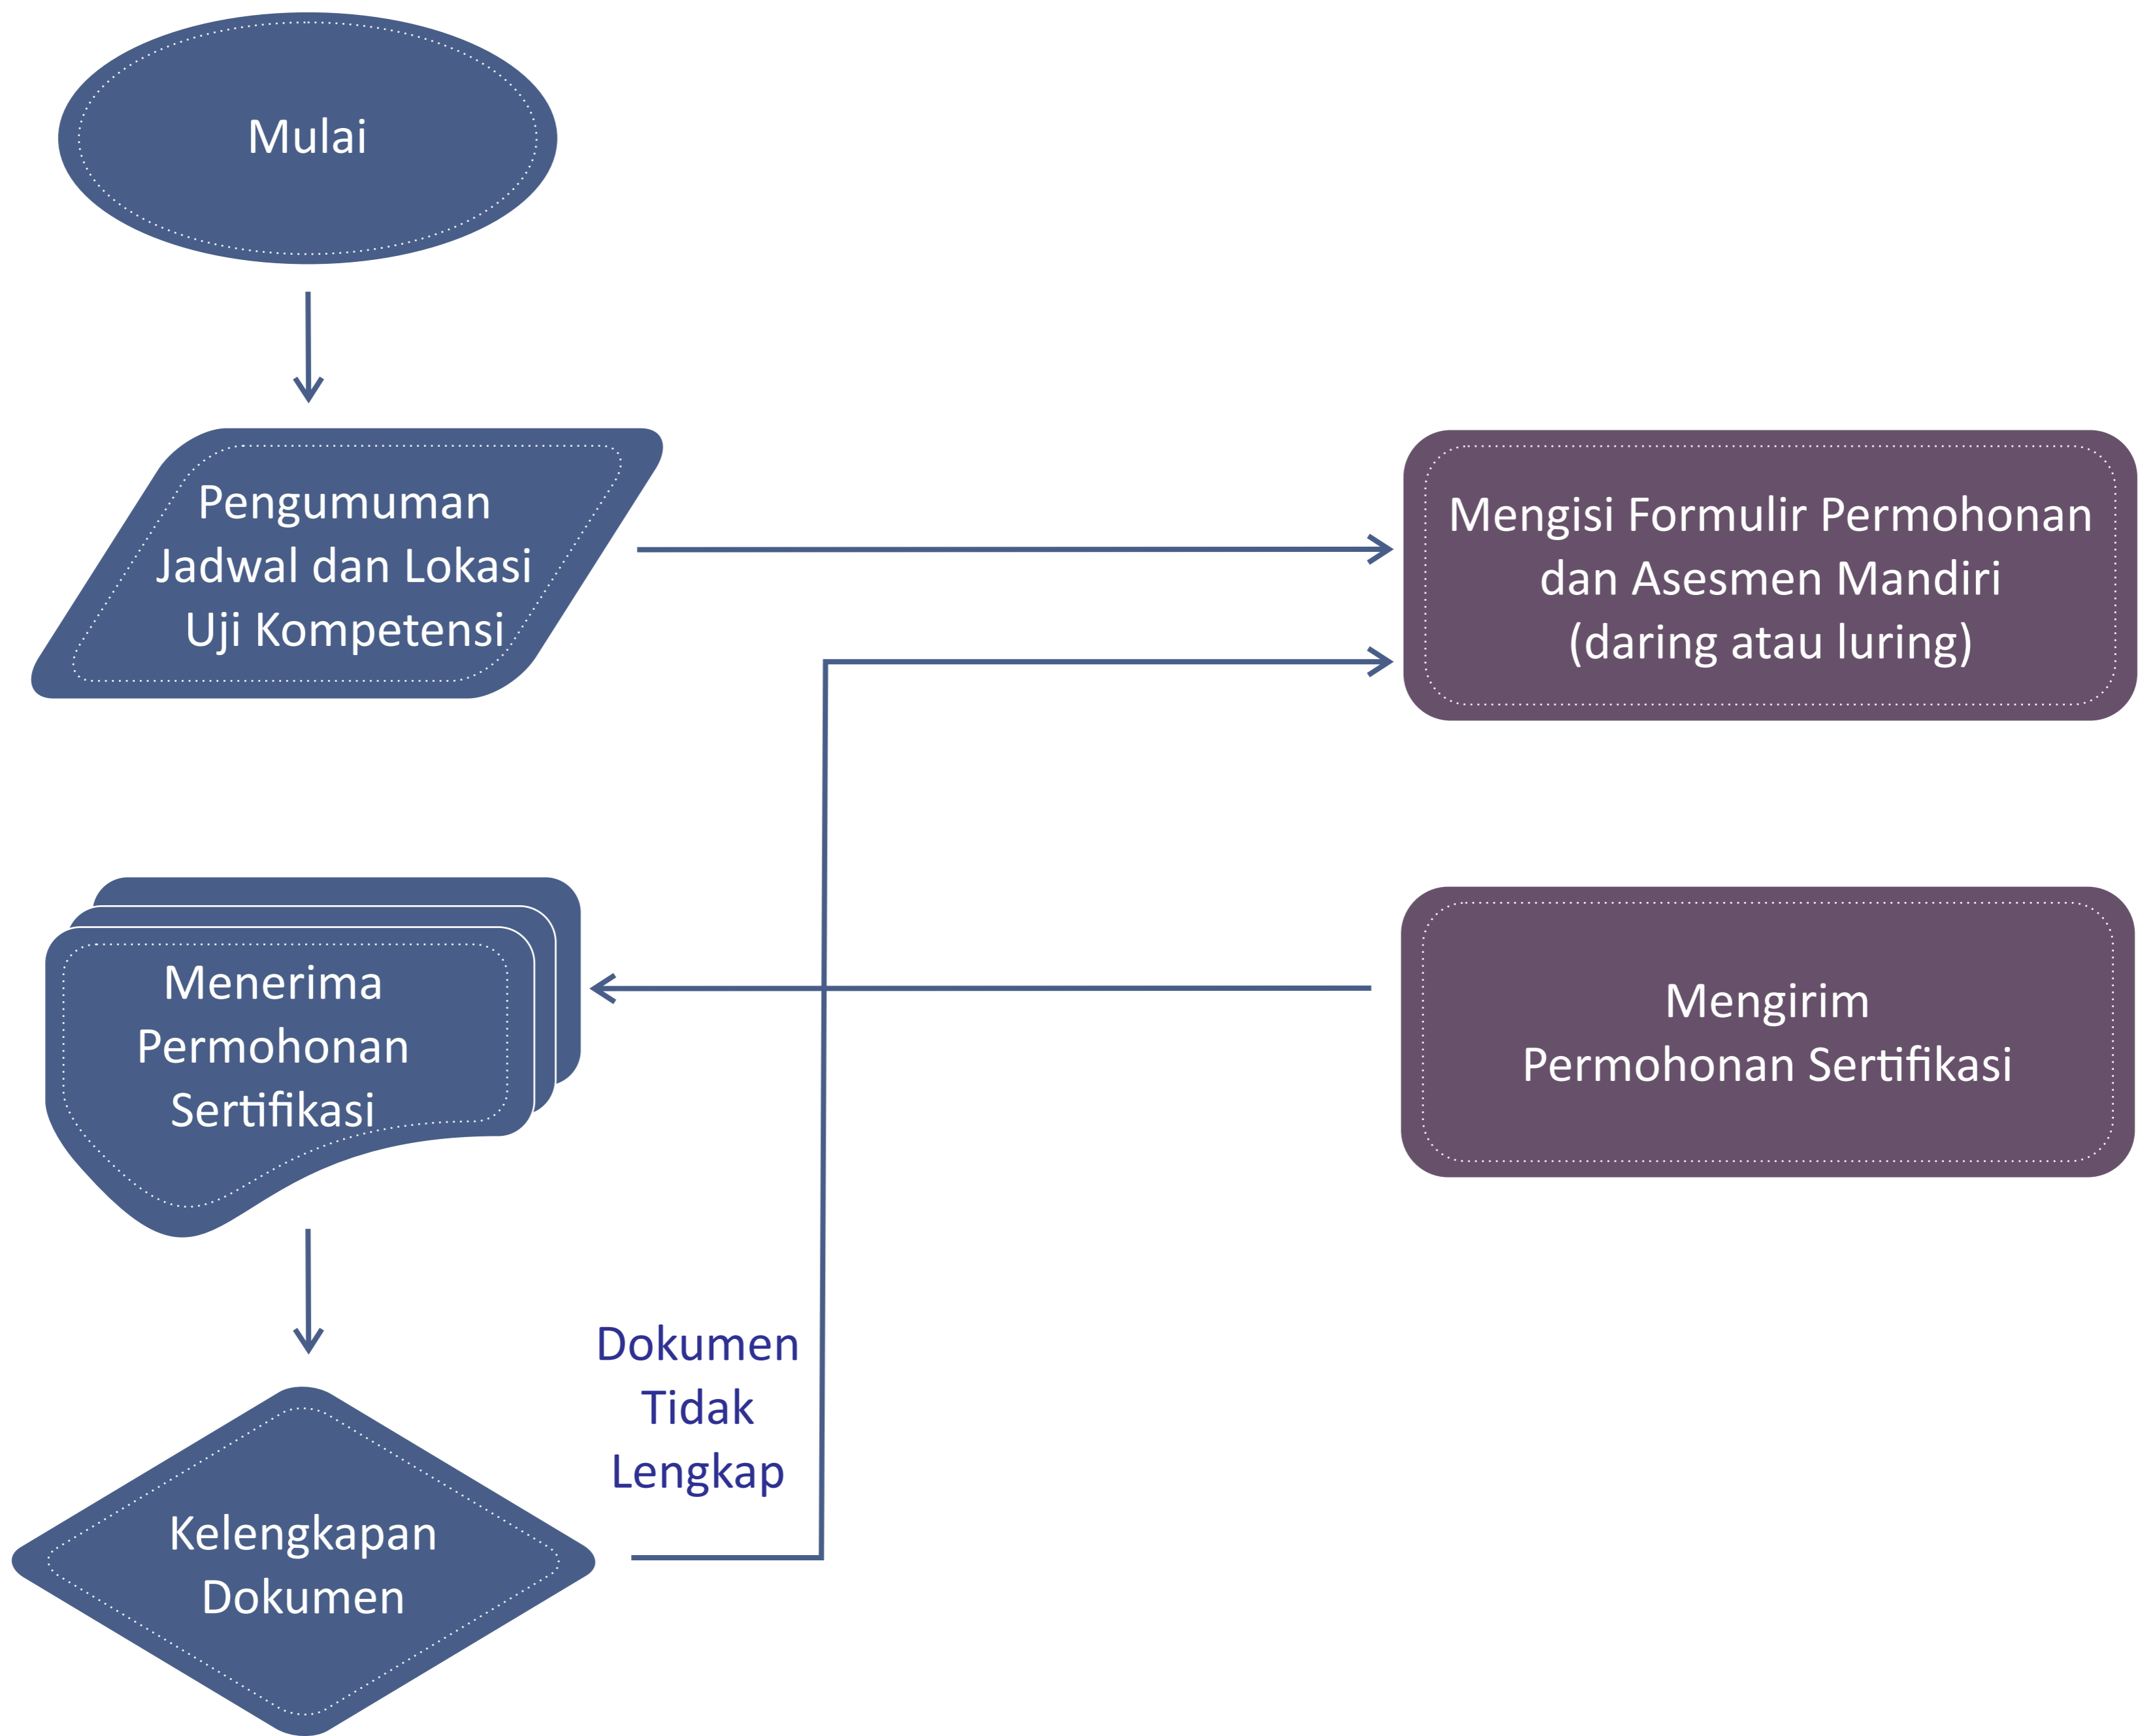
Mulai

Pengumuman Jadwal dan Lokasi Uji Kompetensi

Mengisi Formulir Permohonan dan Asesmen Mandiri (daring atau luring)

Menerima Permohonan Sertifikasi

Mengirim Permohonan Sertifikasi

Dokumen Tidak Lengkap

Kelengkapan Dokumen